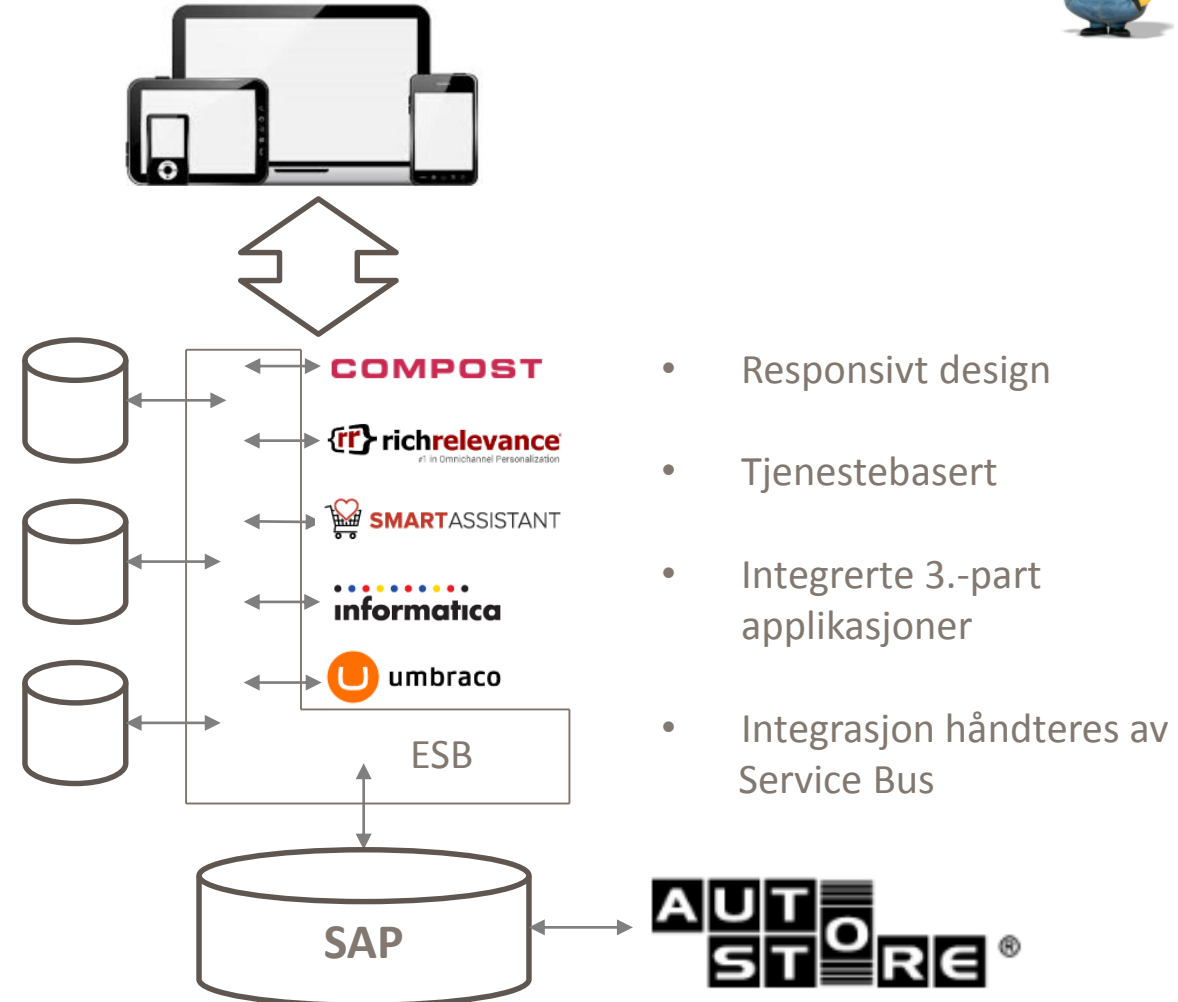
COMPOST

{rr} richrelevance
#1 in Omnichannel Personalization

SMARTASSISTANT

informatica

umbraco

ESB

SAP

AUTOSTORE ®

• Responsivt design

• Tjenestebasert

• Integrerte 3.-part applikasjoner

• Integrasjon håndteres av Service Bus